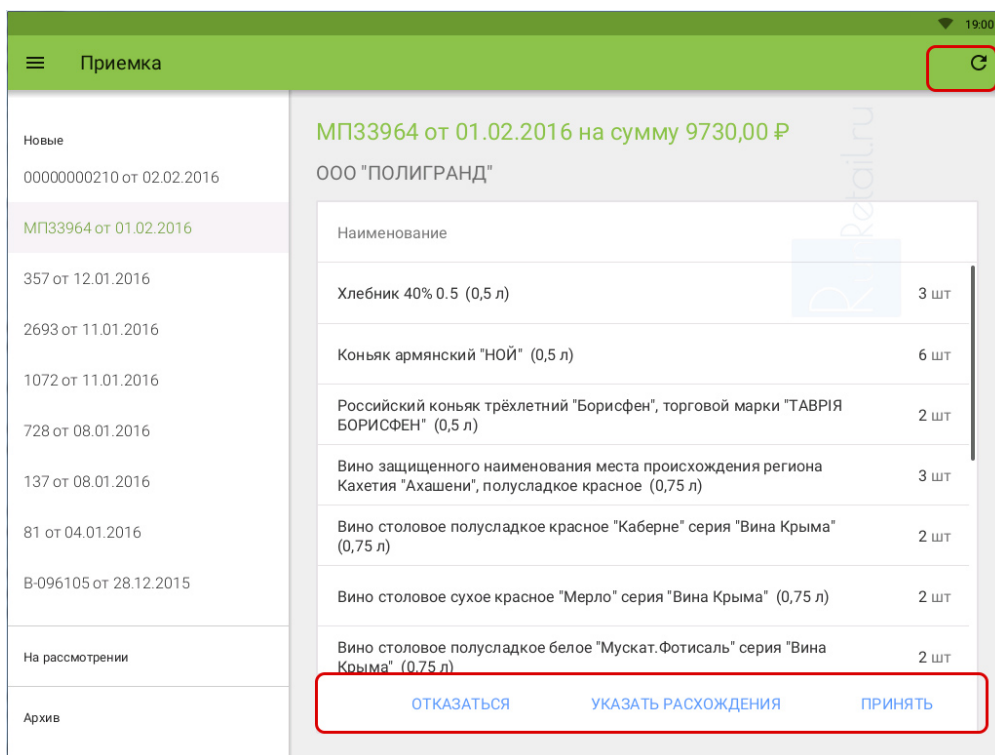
19:00

Приемка

Новые

00000000210 от 02.02.2016

МП33964 от 01.02.2016

357 от 12.01.2016

2693 от 11.01.2016

1072 от 11.01.2016

728 от 08.01.2016

137 от 08.01.2016

81 от 04.01.2016

В-096105 от 28.12.2015

На рассмотрении

Архив

МП33964 от 01.02.2016 на сумму 9730,00 ₽

ООО "ПОЛИГРАНД"

RusRetail.ru

| Наименование | |
|---|---|
| Хлебник 40% 0.5 (0,5 л) | 3 шт |
| Коньяк армянский "НОЙ" (0,5 л) | 6 шт |
| Российский коньяк трёхлетний "Борисфен", торговой марки "ТАВРIЯ БОРИСФЕН" (0,5 л) | 2 шт |
| Вино защищенного наименования места происхождения региона Кахетия "Ахашени", полусладкое красное (0,75 л) | 3 шт |
| Вино столовое полусладкое красное "Каберне" серия "Вина Крыма" (0,75 л) | 2 шт |
| Вино столовое сухое красное "Мерло" серия "Вина Крыма" (0,75 л) | 2 шт |
| Вино столовое полусладкое белое "Мускат.Фотисаль" серия "Вина Крыма" (0,75 л) | 2 шт |

ОТКАЗАТЬСЯ УКАЗАТЬ РАСХОЖДЕНИЯ ПРИНЯТЬ